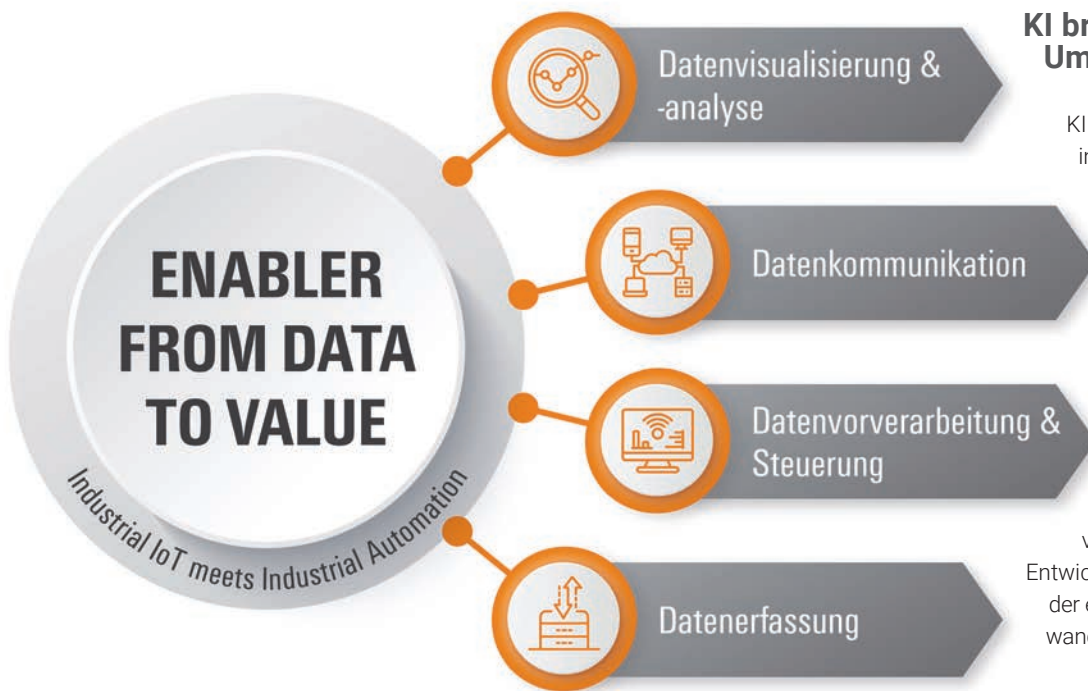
ENABLER FROM DATA TO VALUE

Industrial IoT meets Industrial Automation

Datenvisualisierung & -analyse

Datenkommunikation

Datenvorverarbeitung & Steuerung

Datenerfassung

KI br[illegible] Um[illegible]

KI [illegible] in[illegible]

v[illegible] Entwic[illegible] der e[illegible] wan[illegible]